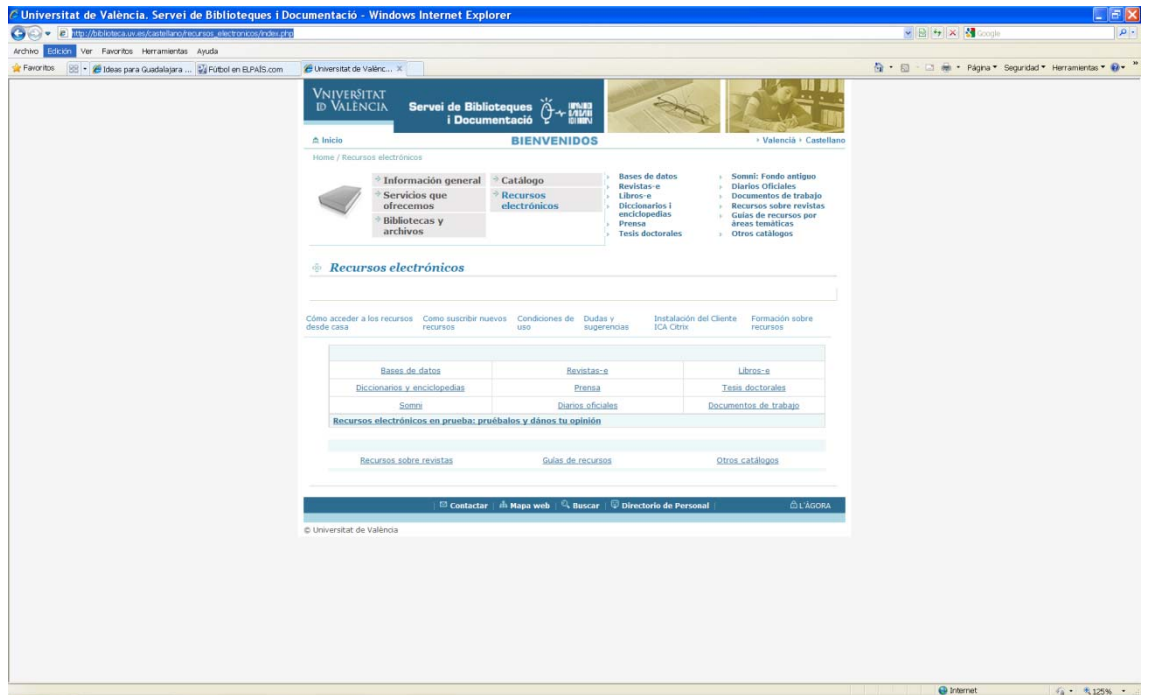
Universitat de València. Servei de Biblioteques i Documentació - Windows Internet Explorer

http://biblioteca.uv.es/castellano/recursos_electronicos/index.php

Google

Archivo Edición Ver Favoritos Herramientas Ayuda

Favoritos Ideas para Guadalajara ... Fútbol en ELPAÍS.com Universitat de Valènc...

Página Seguridad Herramientas

VNIVERSITAT DE VALÈNCIA Servei de Biblioteques i Documentació

Inicio BIENVENIDOS Valencia Castellano

Home / Recursos electrónicos

Información general
Servicios que ofrecemos
Bibliotecas y archivos
Catálogo
Recursos electrónicos

Bases de datos
Revistas-e
Libros-e
Diccionarios i enciclopedias
Prensa
Tesis doctorales

Somni: Fondo antiguo
Diarios Oficiales
Documentos de trabajo
Recursos sobre revistas
Guías de recursos por áreas temáticas
Otros catálogos

Recursos electrónicos

Cómo acceder a los recursos desde casa | Como suscribir nuevos recursos | Condiciones de uso | Dudas y sugerencias | Instalación del Cliente ICA Citrix | Formación sobre recursos

| | | |
|---|---|---|
| Bases de datos | Revistas-e | Libros-e |
| Diccionarios y enciclopedias | Prensa | Tesis doctorales |
| Somni | Diarios oficiales | Documentos de trabajo |

Recursos electrónicos en prueba: pruébalos y dános tu opinión

Recursos sobre revistas | Guías de recursos | Otros catálogos

Contactar | Mapa web | Buscar | Directorio de Personal | L'ÀGORA

© Universitat de València

Internet 125%